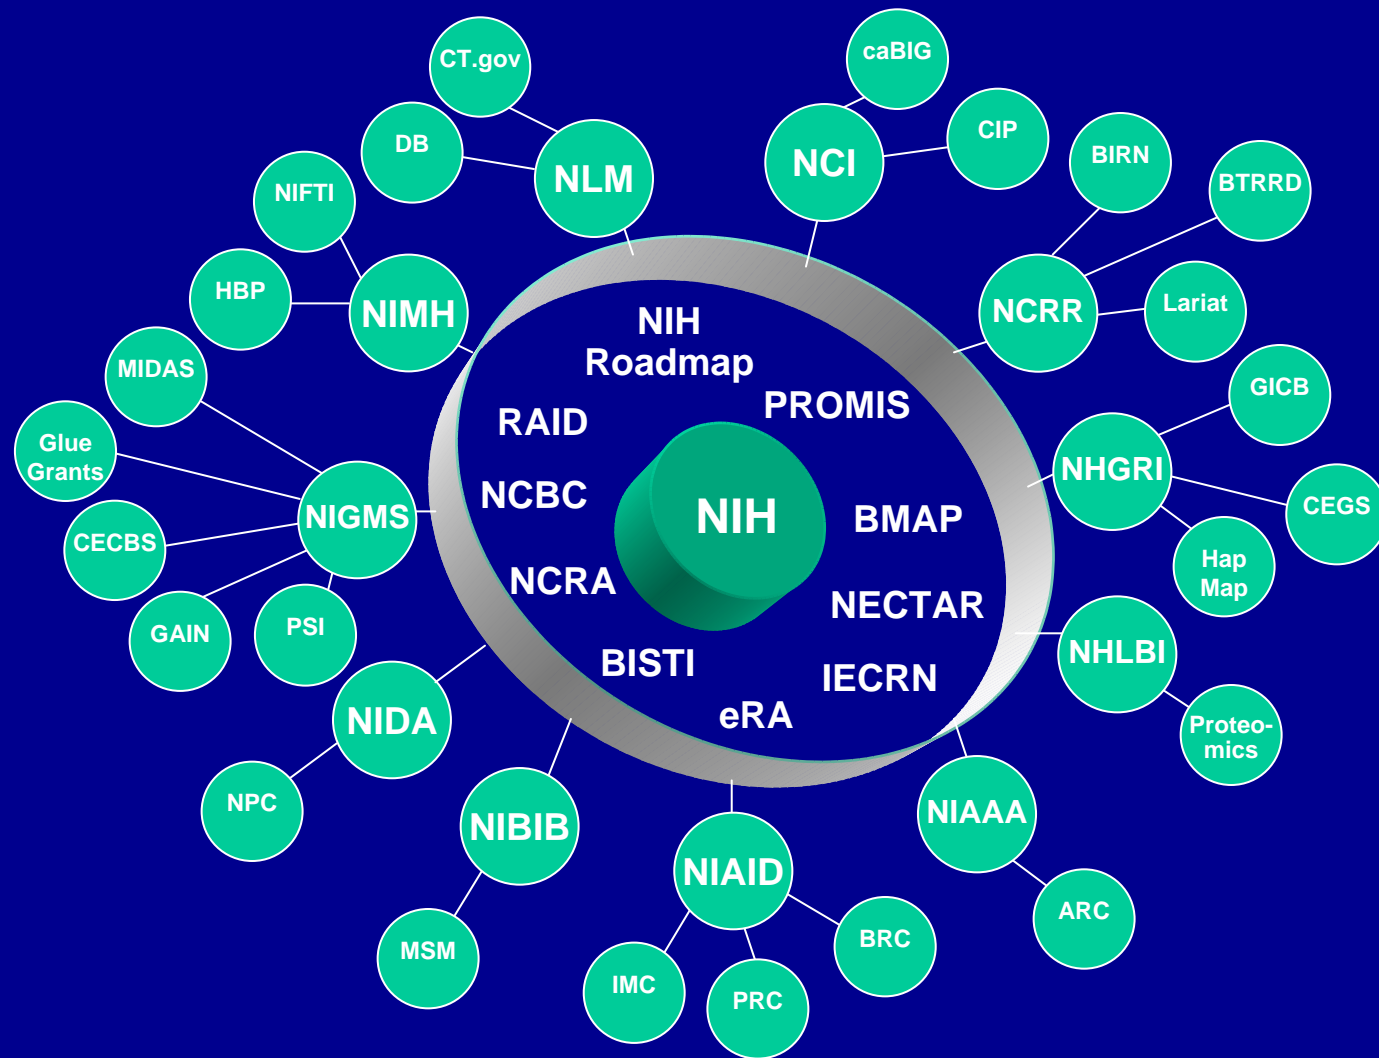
CT.gov

DB

NLM

caBIG

NCI

CIP

BIRN

BTRRD

NIFTI

HBP

NIMH

NCRR

Lariat

MIDAS

Glue Grants

CECBS

NIGMS

GAIN

PSI

NIH Roadmap

RAID

PROMIS

NCBC

NIH

BMAP

NCRA

NECTAR

BISTI

IECRN

eRA

GICB

NHGRI

CEGS

Hap Map

NHLBI

Proteo-mics

NIDA

NPC

NIBIB

MSM

NIAID

IMC

PRC

BRC

NIAAA

ARC